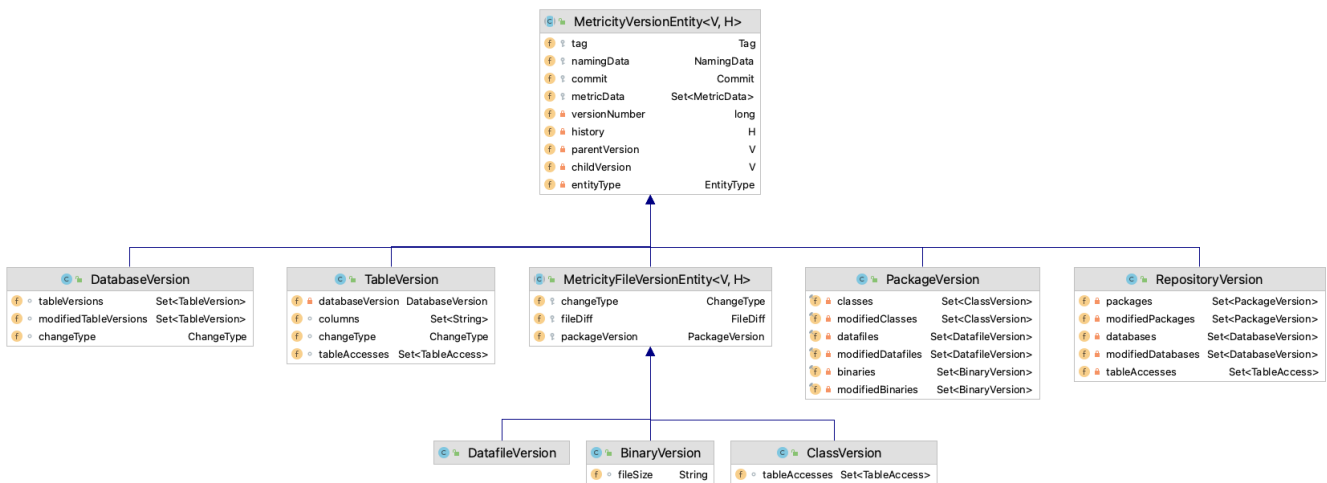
MetricityVersionEntity<V, H>

| | |
|---|---|
| tag | Tag |
| namingData | NamingData |
| commit | Commit |
| metricData | Set<MetricData> |
| versionNumber | long |
| history | H |
| parentVersion | V |
| childVersion | V |
| entityType | EntityType |

DatabaseVersion

| | |
|---|---|
| tableVersions | Set<TableVersion> |
| modifiedTableVersions | Set<TableVersion> |
| changeType | ChangeType |

TableVersion

| | |
|---|---|
| databaseVersion | DatabaseVersion |
| columns | Set<String> |
| changeType | ChangeType |
| tableAccesses | Set<TableAccess> |

MetricityFileVersionEntity<V, H>

| | |
|---|---|
| changeType | ChangeType |
| fileDiff | FileDiff |
| packageVersion | PackageVersion |

PackageVersion

| | |
|---|---|
| classes | Set<ClassVersion> |
| modifiedClasses | Set<ClassVersion> |
| datafiles | Set<DatafileVersion> |
| modifiedDatafiles | Set<DatafileVersion> |
| binaries | Set<BinaryVersion> |
| modifiedBinaries | Set<BinaryVersion> |

RepositoryVersion

| | |
|---|---|
| packages | Set<PackageVersion> |
| modifiedPackages | Set<PackageVersion> |
| databases | Set<DatabaseVersion> |
| modifiedDatabases | Set<DatabaseVersion> |
| tableAccesses | Set<TableAccess> |

DatafileVersion

BinaryVersion

| | |
|---|---|
| fileSize | String |

ClassVersion

| | |
|---|---|
| tableAccesses | Set<TableAccess> |